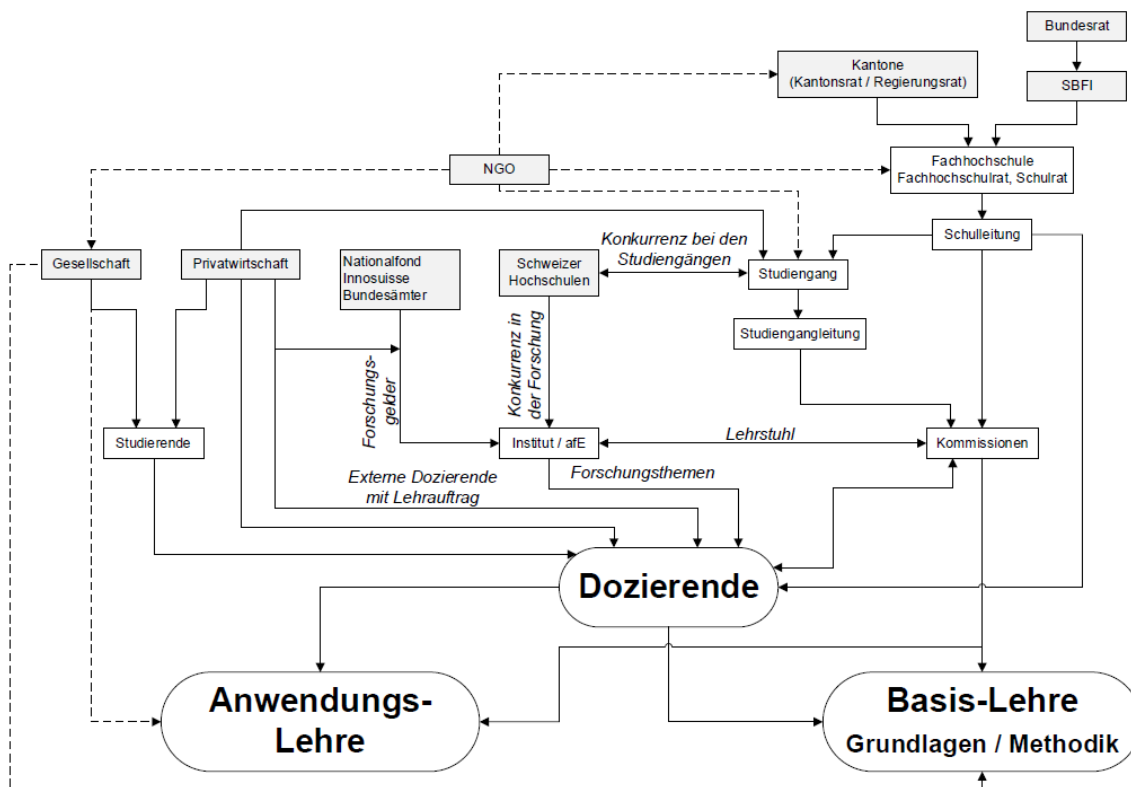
Bundesrat

Kantone
(Kantonsrat / Regierungsrat)

SBFI

NGO

Fachhochschule
Fachhochschulrat, Schulrat

Schulleitung

Gesellschaft

Privatwirtschaft

Nationalfond
Innosuisse
Bundesämter

Schweizer
Hochschulen

Konkurrenz bei den Studiengängen

Studiengang

Studiengangleitung

Forschungsgelder

Konkurrenz in der Forschung

Studierende

Institut / afE

Lehrstuhl

Kommissionen

Externe Dozierende
mit Lehrauftrag

Forschungsthemen

Dozierende

Anwendungs-Lehre

Basis-Lehre
Grundlagen / Methodik